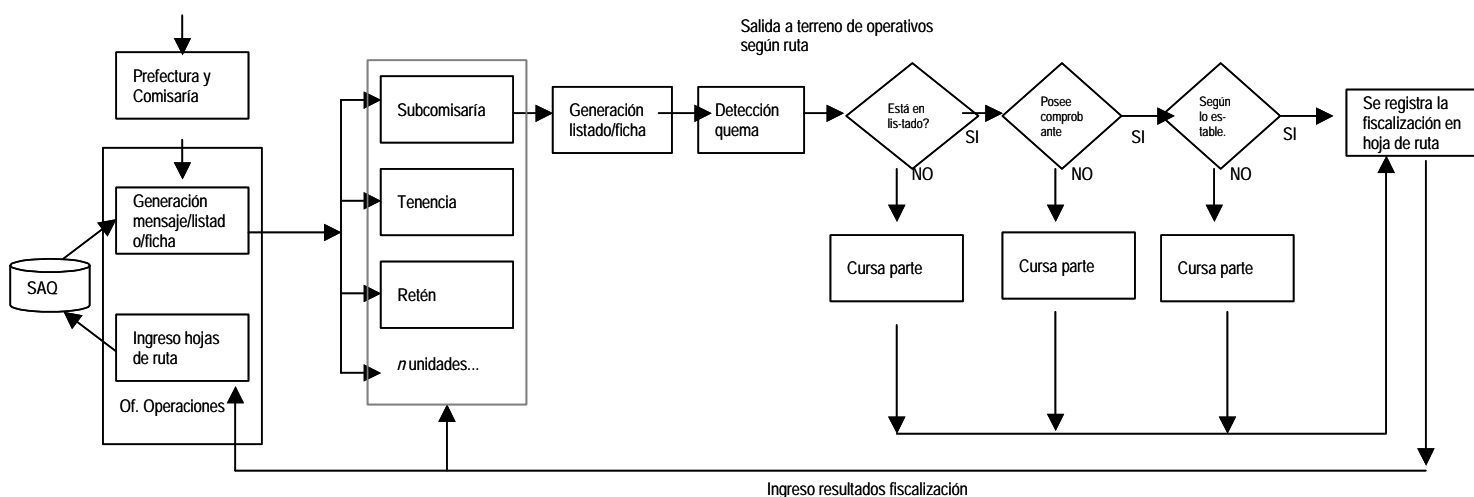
Salida a terreno de operativos según ruta

Prefectura y Comisaría

Generación mensaje/listado/ficha

SAQ

Ingreso hojas de ruta

Of. Operaciones

Subcomisaría

Tenencia

Retén

*n* unidades...

Generación listado/ficha

Detección quema

Está en lis-tado?

SI

NO

Posee comprob ante

SI

NO

Según lo es-table.

SI

NO

Se registra la fiscalización en hoja de ruta

Cursa parte

Cursa parte

Cursa parte

Ingreso resultados fiscalización